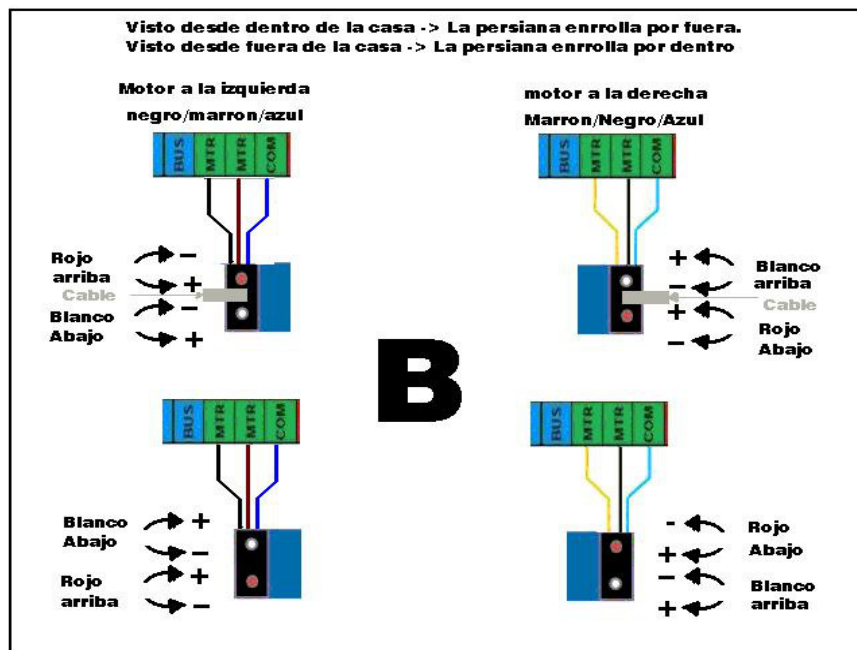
Visto desde dentro de la casa -> La persiana enrrolla por fuera.
Visto desde fuera de la casa -> La persiana enrrolla por dentro

Motor a la izquierda
negro/marron/azul

BUS MTR MTR COM

Rojo arriba
Cable
Blanco Abajo

− + − +

motor a la derecha
Marron/Negro/Azul

BUS MTR MTR COM

+ − + −

Blanco arriba
Cable
Rojo Abajo

B

BUS MTR MTR COM

Blanco Abajo
Rojo arriba

+ − + −

BUS MTR MTR COM

- + − +

Rojo Abajo
Blanco arriba